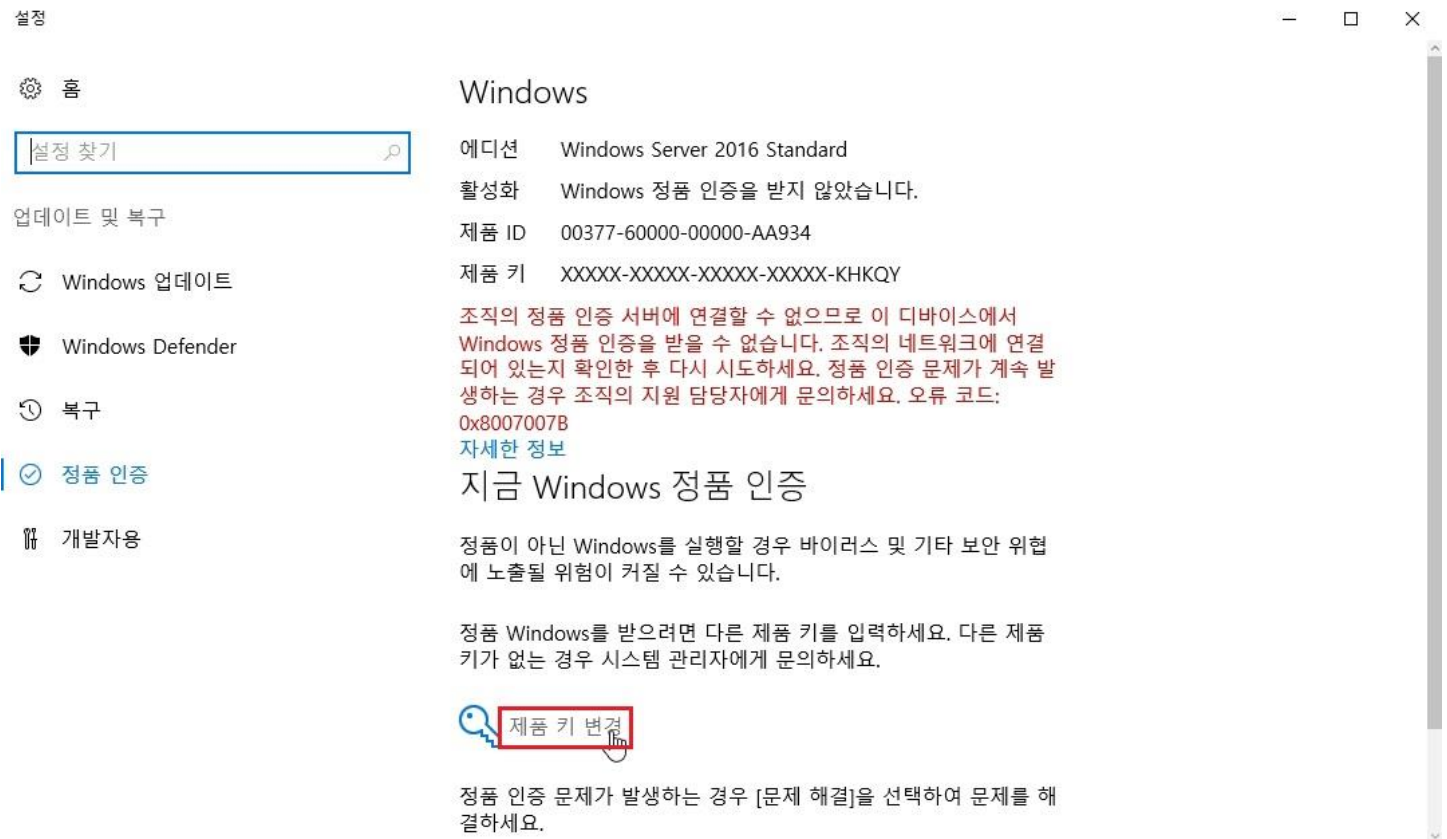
설정

홈

설정 찾기

업데이트 및 복구

Windows 업데이트

Windows Defender

복구

정품 인증

개발자용

Windows

에디션 Windows Server 2016 Standard

활성화 Windows 정품 인증을 받지 않았습니다.

제품 ID 00377-60000-00000-AA934

제품 키 XXXXX-XXXXX-XXXXX-XXXXX-KHKQY

조직의 정품 인증 서버에 연결할 수 없으므로 이 디바이스에서 Windows 정품 인증을 받을 수 없습니다. 조직의 네트워크에 연결되어 있는지 확인한 후 다시 시도하세요. 정품 인증 문제가 계속 발생하는 경우 조직의 지원 담당자에게 문의하세요. 오류 코드: 0x8007007B

자세한 정보

지금 Windows 정품 인증

정품이 아닌 Windows를 실행할 경우 바이러스 및 기타 보안 위협에 노출될 위험이 커질 수 있습니다.

정품 Windows를 받으려면 다른 제품 키를 입력하세요. 다른 제품 키가 없는 경우 시스템 관리자에게 문의하세요.

제품 키 변경

정품 인증 문제가 발생하는 경우 [문제 해결]을 선택하여 문제를 해결하세요.